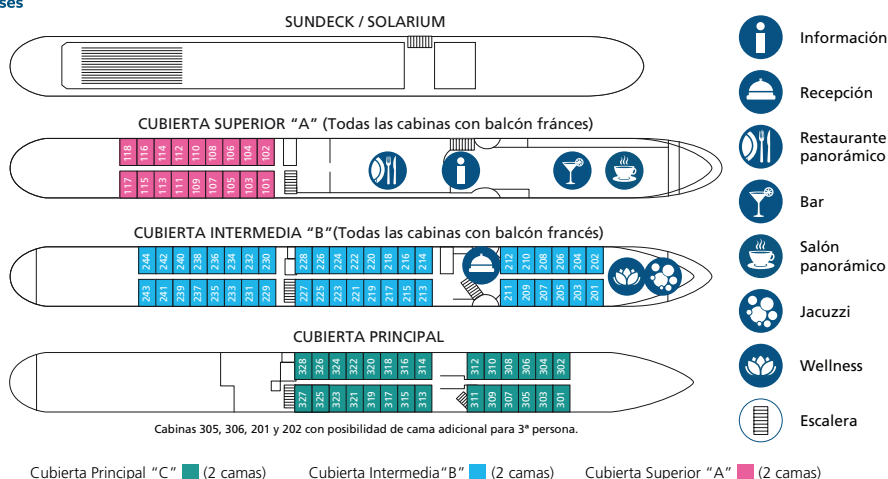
ses

SUNDECK / SOLARIUM

CUBIERTA SUPERIOR "A" (Todas las cabinas con balcón fránces)

118 116 114 112 110 108 106 104 102
117 115 113 111 109 107 105 103 101

CUBIERTA INTERMEDIA "B"(Todas las cabinas con balcón francés)

244 242 240 238 236 234 232 230 228 226 224 222 220 218 216 214 212 210 208 206 204 202
243 241 239 237 235 233 231 229 227 225 223 221 219 217 215 213 211 209 207 205 203 201

CUBIERTA PRINCIPAL

328 326 324 322 320 318 316 314 312 310 308 306 304 302
327 325 323 321 319 317 315 313 311 309 307 305 303 301

Cabinas 305, 306, 201 y 202 con posibilidad de cama adicional para 3ª persona.

Información
Recepción
Restaurante panorámico
Bar
Salón panorámico
Jacuzzi
Wellness
Escalera

Cubierta Principal "C" (2 camas) Cubierta Intermedia"B" (2 camas) Cubierta Superior "A" (2 camas)